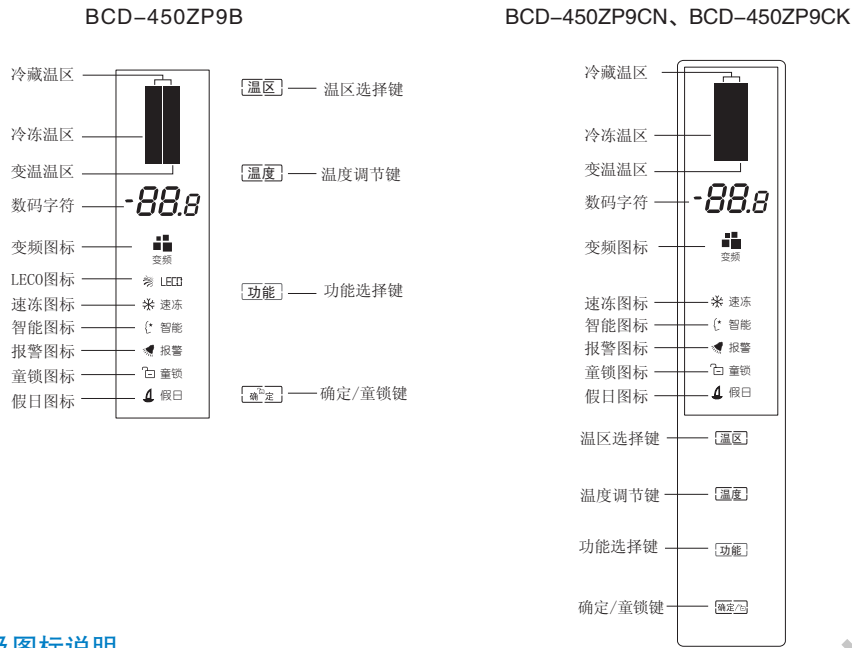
BCD-450ZP9B

冷藏温区
冷冻温区
变温温区
数码字符 -88.8
变频图标 变频
LECO图标 LECO
速冻图标 速冻
智能图标 智能
报警图标 报警
童锁图标 童锁
假日图标 假日

温区 — 温区选择键
温度 — 温度调节键
功能 — 功能选择键
确定 — 确定/童锁键

BCD-450ZP9CN、BCD-450ZP9CK

冷藏温区
冷冻温区
变温温区
数码字符 -88.8
变频图标 变频
速冻图标 速冻
智能图标 智能
报警图标 报警
童锁图标 童锁
假日图标 假日
温区选择键 温区
温度调节键 温度
功能选择键 功能
确定/童锁键 确定

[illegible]及图标说明